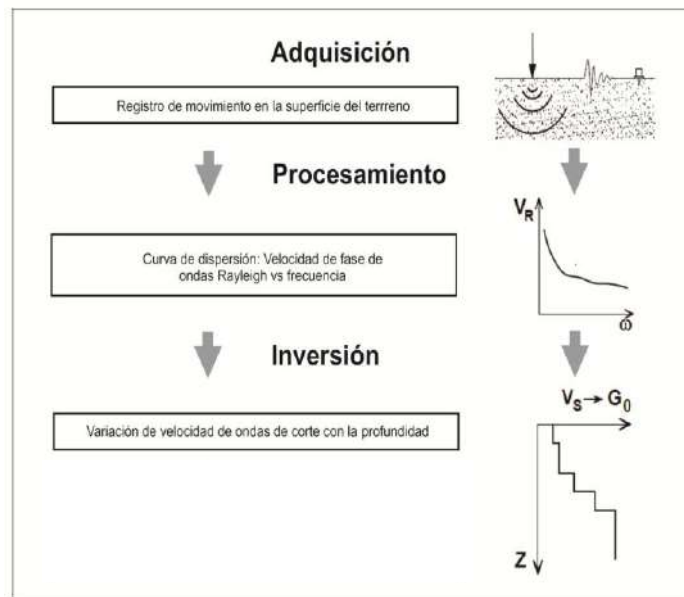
Adquisición

Registro de movimiento en la superficie del terrreno

Procesamiento

$V_R$

Curva de dispersión: Velocidad de fase de ondas Rayleigh vs frecuencia

$\omega$

Inversión

$V_S \rightarrow G_0$

Variación de velocidad de ondas de corte con la profundidad

Z